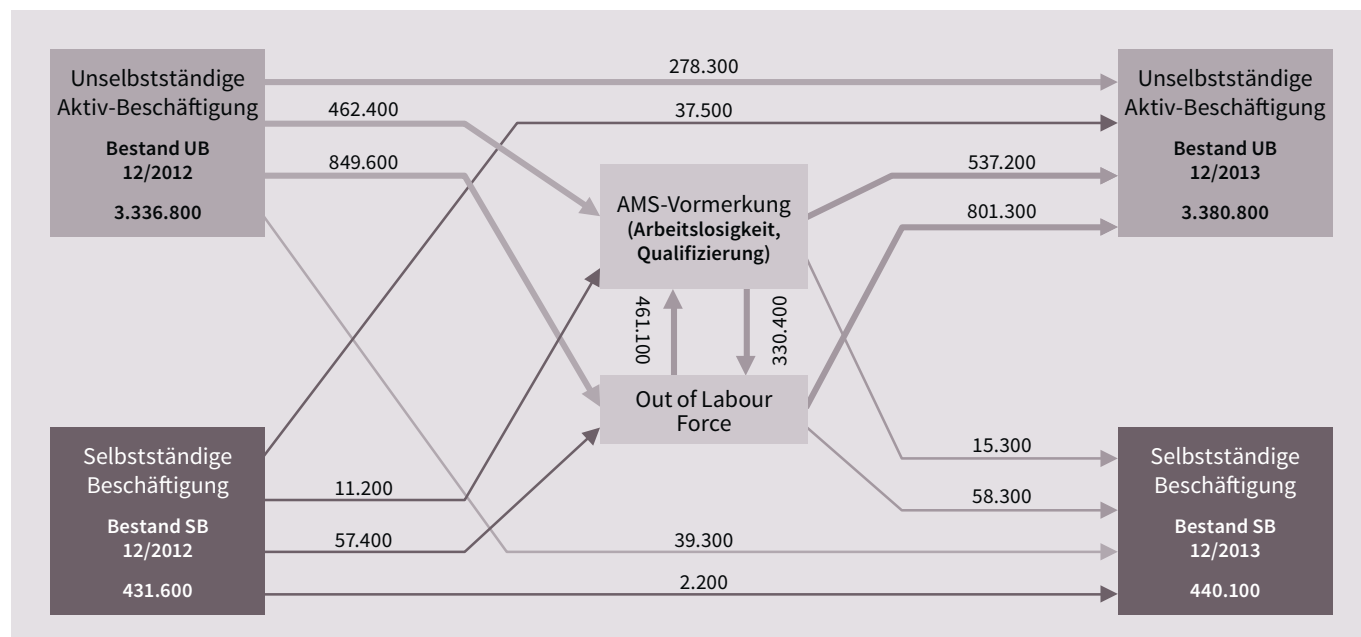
Unselbstständige Aktiv-Beschäftigung

Bestand UB 12/2012

3.336.800

278.300

462.400

37.500

849.600

Unselbstständige Aktiv-Beschäftigung

Bestand UB 12/2013

3.380.800

537.200

801.300

AMS-Vormerkung (Arbeitslosigkeit, Qualifizierung)

461.100

330.400

Out of Labour Force

Selbstständige Beschäftigung

Bestand SB 12/2012

431.600

11.200

57.400

15.300

58.300

39.300

2.200

Selbstständige Beschäftigung

Bestand SB 12/2013

440.100